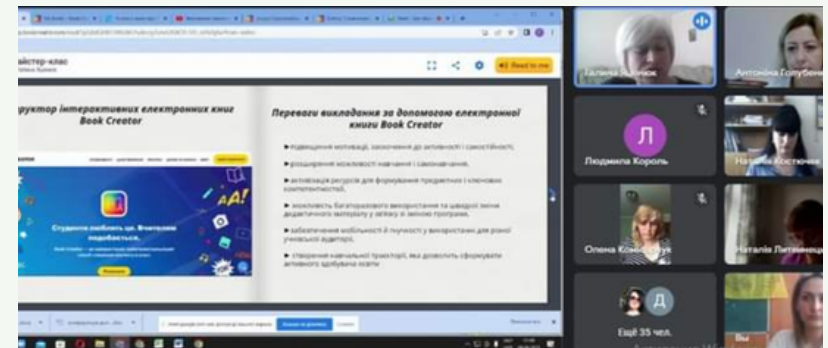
айстер-клас

Read to me

руктор інтерактивних електронних книг Book Creator

Студенти люблять це. Вчителям подобається.

Переваги викладання за допомогою електронної книги Book Creator

▸ підвищення мотивації, заохочення до активності і самостійності;

▸ розширення можливостей навчання і самонавчання;

▸ активізація ресурсів для формування предметних і ключових компетентностей;

▸ можливість багаторазового використання і швидкої зміни дидактичного матеріалу у зв'язку зі зміною програми;

▸ забезпечення мобільності й гнучкості у використанні для різної учнівської аудиторії;

▸ створення навчальної траєкторії, яка дозволить сформувати активного здобувача освіти

Галина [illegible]ук

Антоніна Голубен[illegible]

Л

Людмила Король

Наталія Костючик

Олена Кон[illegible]ук

Наталія Литвинець

Д

Ещё 35 чел.

Вы